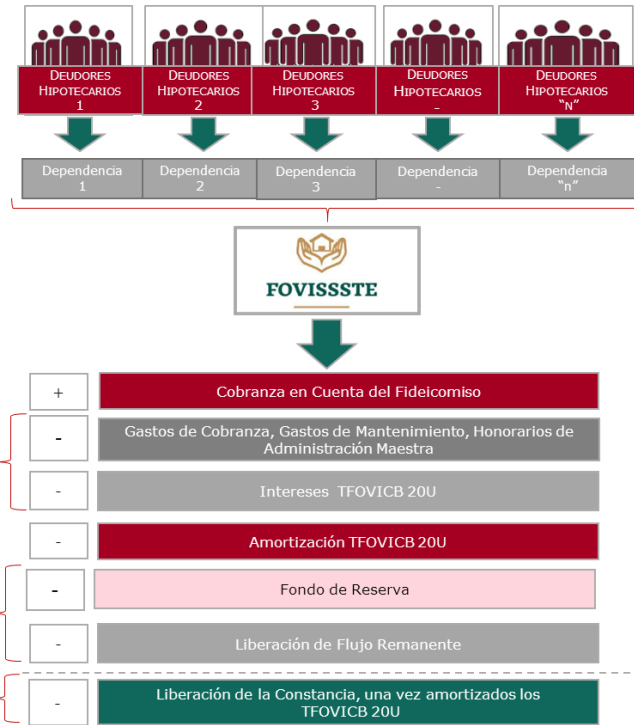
DEUDORES HIPOTECARIOS 1

DEUDORES HIPOTECARIOS 2

DEUDORES HIPOTECARIOS 3

DEUDORES HIPOTECARIOS -

DEUDORES HIPOTECARIOS "N"

Dependencia 1

Dependencia 2

Dependencia 3

Dependencia -

Dependencia "n"

FOVISSSTE

+ Cobranza en Cuenta del Fideicomiso

- Gastos de Cobranza, Gastos de Mantenimiento, Honorarios de Administración Maestra

- Intereses TFOVICB 20U

- Amortización TFOVICB 20U

- Fondo de Reserva

- Liberación de Flujo Remanente

- Liberación de la Constancia, una vez amortizados los TFOVICB 20U